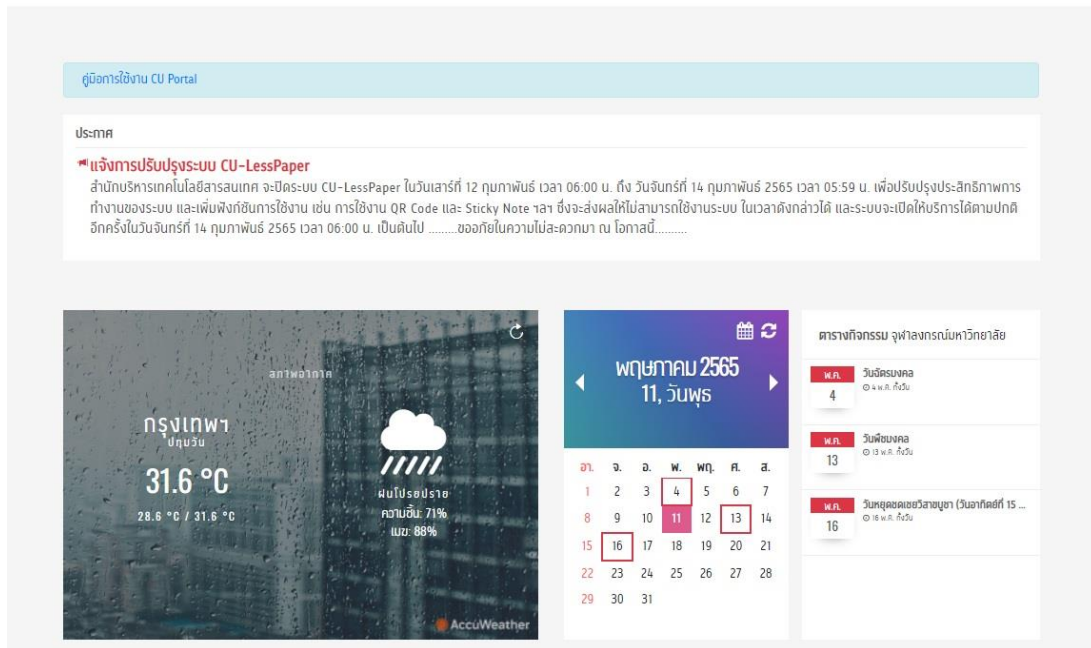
คู่มือการใช้งาน CU Portal

ประกาศ

แจ้งการปรับปรุงระบบ CU-LessPaper

สำนักบริหารเทคโนโลยีสารสนเทศ จะปิดระบบ CU-LessPaper ในวันเสาร์ที่ 12 กุมภาพันธ์ เวลา 06:00 น. ถึง วันจันทร์ที่ 14 กุมภาพันธ์ 2565 เวลา 05:59 น. เพื่อปรับปรุงประสิทธิภาพการทำงานของระบบ และเพิ่มฟังก์ชันการใช้งาน เช่น การใช้งาน QR Code และ Sticky Note ฯลฯ ซึ่งจะส่งผลให้ไม่สามารถใช้งานระบบ ในเวลาดังกล่าวได้ และระบบจะเปิดให้บริการได้ตามปกติอีกครั้งในวันจันทร์ที่ 14 กุมภาพันธ์ 2565 เวลา 06:00 น. เป็นต้นไป .........ขออภัยในความไม่สะดวกมา ณ โอกาสนี้.........

สภาพอากาศ

กรุงเทพฯ
ปทุมวัน

31.6 °C

28.6 °C / 31.6 °C

ฝนโปรยปราย
ความชื้น: 71%
เมฆ: 88%

AccuWeather

พฤษภาคม 2565
11, วันพุธ

| อา. | จ. | อ. | พ. | พฤ. | ศ. | ส. |
|---|---|---|---|---|---|---|
| 1 | 2 | 3 | 4 | 5 | 6 | 7 |
| 8 | 9 | 10 | 11 | 12 | 13 | 14 |
| 15 | 16 | 17 | 18 | 19 | 20 | 21 |
| 22 | 23 | 24 | 25 | 26 | 27 | 28 |
| 29 | 30 | 31 | | | | |

ตารางกิจกรรม จุฬาลงกรณ์มหาวิทยาลัย

พ.ค.
4
วันฉัตรมงคล
4 พ.ค. ทั้งวัน

พ.ค.
13
วันพืชมงคล
13 พ.ค. ทั้งวัน

พ.ค.
16
วันหยุดชดเชยวิสาขบูชา (วันอาทิตย์ที่ 15 ...
16 พ.ค. ทั้งวัน